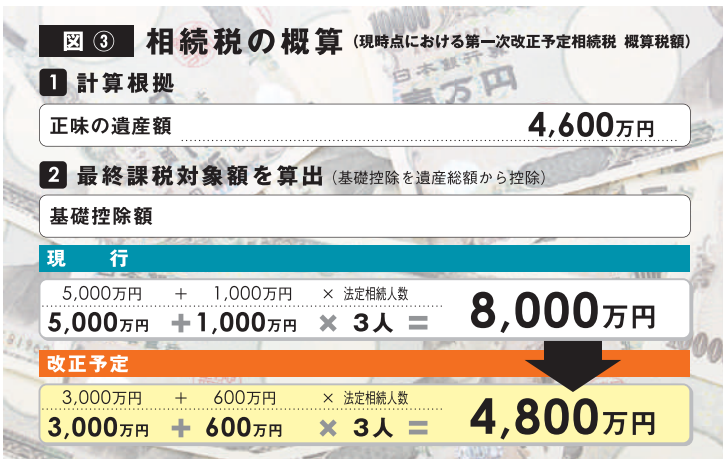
図 ③ 相続税の概算（現時点における第一次改正予定相続税 概算税額）

1 計算根拠

正味の遺産額 4,600万円

2 最終課税対象額を算出（基礎控除を遺産総額から控除）

基礎控除額

現 行

5,000万円 ＋ 1,000万円 × 法定相続人数

5,000万円 ＋1,000万円 × 3人 ＝ 8,000万円

改正予定

3,000万円 ＋ 600万円 × 法定相続人数

3,000万円 ＋ 600万円 × 3人 ＝ 4,800万円